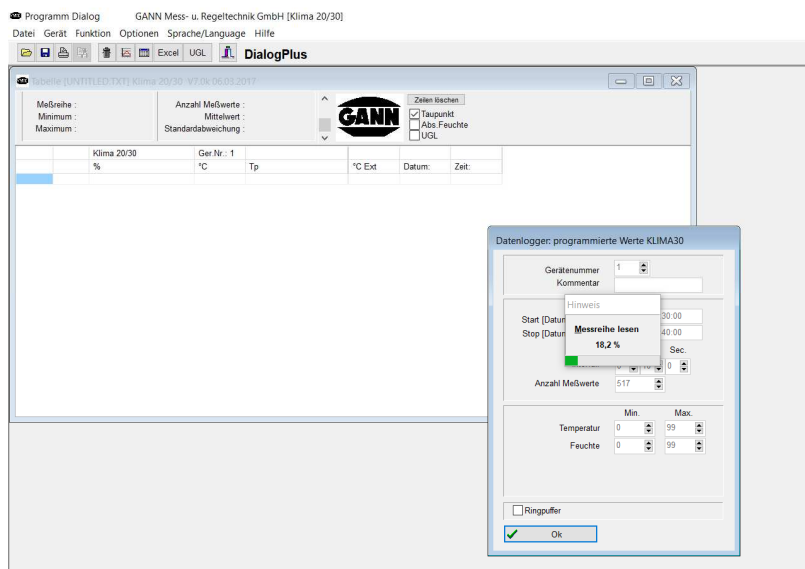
Programm Dialog GANN Mess- u. Regeltechnik GmbH [Klima 20/30]

Datei Gerät Funktion Optionen Sprache/Language Hilfe

Excel UGL DialogPlus

Tabelle (UNTITLED.TXT) Klima 20/30 V7.0k 06.03.2017

Meßreihe :
Minimum :
Maximum :

Anzahl Meßwerte :
Mittelwert :
Standardabweichung :

GANN

Zeilen löschen
Taupunkt
Abs.Feuchte
UGL

| | | Klima 20/30 | Ger.Nr.: 1 | | | | |
|---|---|---|---|---|---|---|---|
| | | % | °C | Tp | °C Ext | Datum: | Zeit: |

Datenlogger: programmierte Werte KLIMA30

Gerätenummer 1
Kommentar

Start [Datum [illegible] 30:00
Stop [Datum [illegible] 40:00
Sec.
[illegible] 0 10 0
Anzahl Meßwerte 517

Hinweis

Messreihe lesen

18,2 %

Min. Max.
Temperatur 0 99
Feuchte 0 99

Ringpuffer

Ok